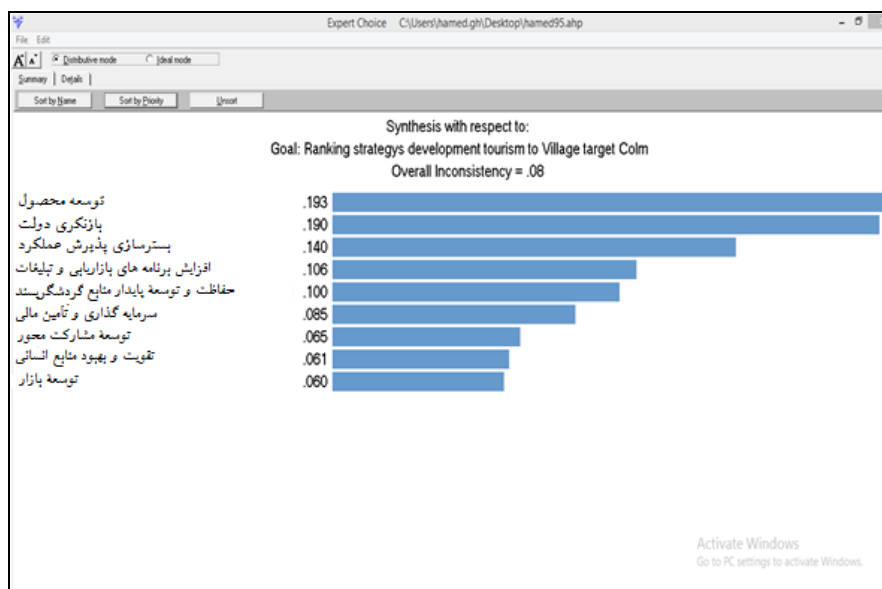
Expert Choice C:\Users\hamed.gh\Desktop\hamed95.ahp

File Edit

Distributive mode Ideal mode

Summary | Details |

Sort by Name Sort by Priority Unsort

Synthesis with respect to:
Goal: Ranking strategys development tourism to Village target Colm
Overall Inconsistency = .08

| | |
|---|---|
| توسعه محصول | .193 |
| بازنگری دولت | .190 |
| بسترسازی پذیرش عملکرد | .140 |
| افزایش برنامه های بازاریابی و تبلیغات | .106 |
| حفاظت و توسعة پایدار منابع گردشگرپسند | .100 |
| سرمایه گذاری و تأمین مالی | .085 |
| توسعة مشارکت محور | .065 |
| تقویت و بهبود منابع انسانی | .061 |
| توسعة بازار | .060 |

Activate Windows
Go to PC settings to activate Windows.